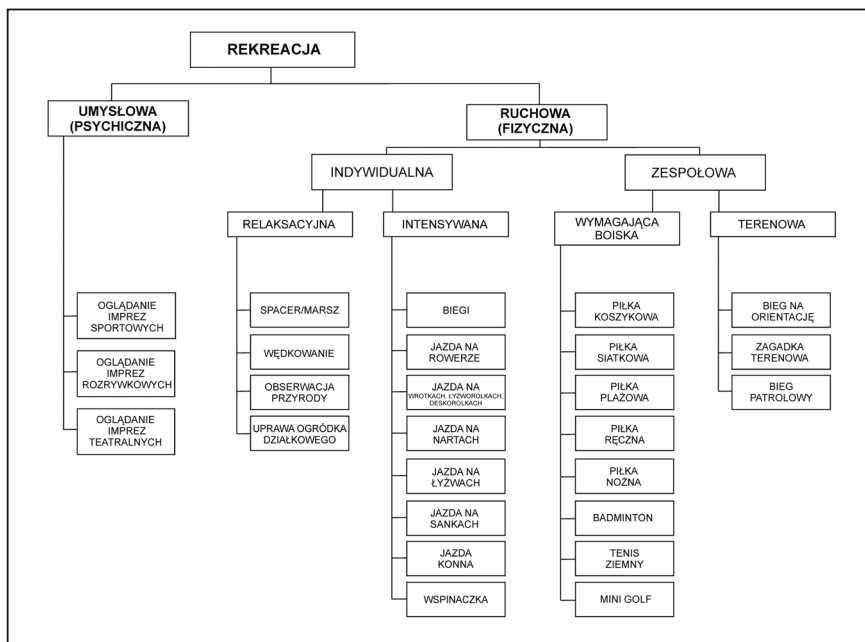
REKREACJA

UMYSŁOWA (PSYCHICZNA)

RUCHOWA (FIZYCZNA)

INDYWIDUALNA

ZESPOŁOWA

RELAKSACYJNA

INTENSYWANA

WYMAGAJĄCA BOISKA

TERENOWA

OGLĄDANIE IMPREZ SPORTOWYCH

OGLĄDANIE IMPREZ ROZRYWKOWYCH

OGLĄDANIE IMPREZ TEATRALNYCH

SPACER/MARSZ

WĘDKOWANIE

OBSERWACJA PRZYRODY

UPRAWA OGRÓDKA DZIAŁKOWEGO

BIEGI

JAZDA NA ROWERZE

JAZDA NA WROTKACH, ŁYŻWOROLKACH, DESKOROLKACH

JAZDA NA NARTACH

JAZDA NA ŁYŻWACH

JAZDA NA SANKACH

JAZDA KONNA

WSPINACZKA

PIŁKA KOSZYKOWA

PIŁKA SIATKOWA

PIŁKA PLAŻOWA

PIŁKA RĘCZNA

PIŁKA NOŻNA

BADMINTON

TENIS ZIEMNY

MINI GOLF

BIEG NA ORIENTACJĘ

ZAGADKA TERENOWA

BIEG PATROLOWY